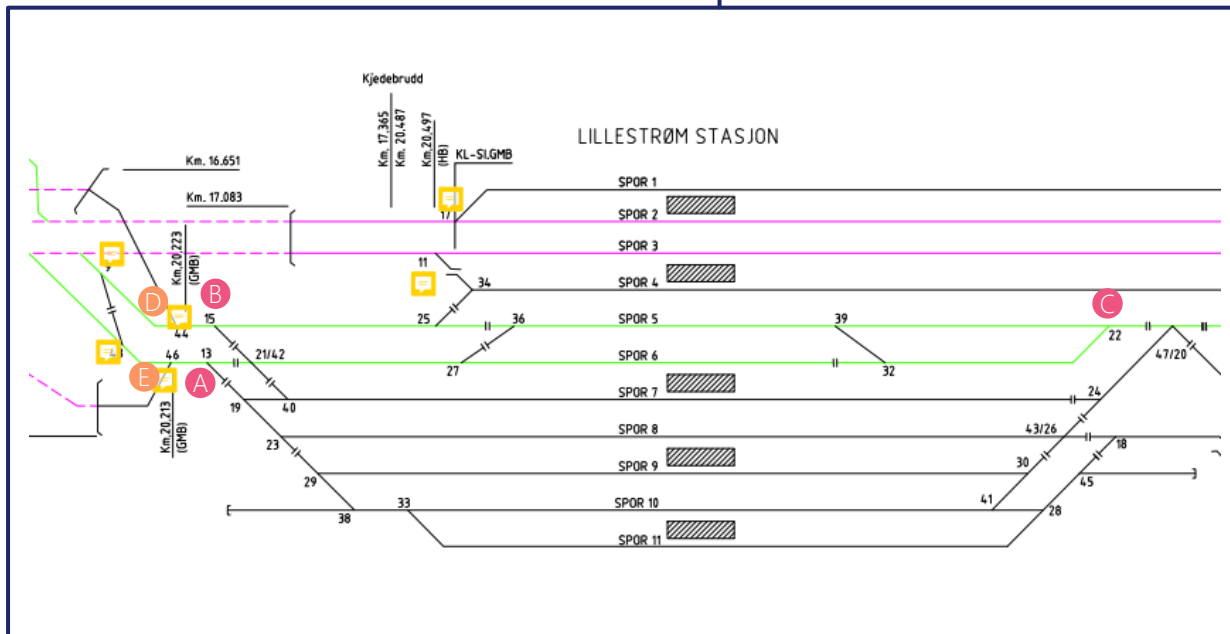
LILLESTRØM STASJON

Kjedebrudd
Km. 17,365
Km. 20,487
Km. 20,497
(HB)
KL-SI.GMB

Km. 16,651
Km. 17,083
Km. 20,223
(GMB)

SPOR 1
17
SPOR 2
SPOR 3
11
SPOR 4
34
9
D
B
44
15
25
36
SPOR 5
39
C
22
43
46
13
21/42
SPOR 6
27
32
47/20
E
A
SPOR 7
19
40
24
Km. 20,213
(GMB)
SPOR 8
43/26
23
SPOR 9
30
18
29
45
41
SPOR 10
33
38
28
SPOR 11